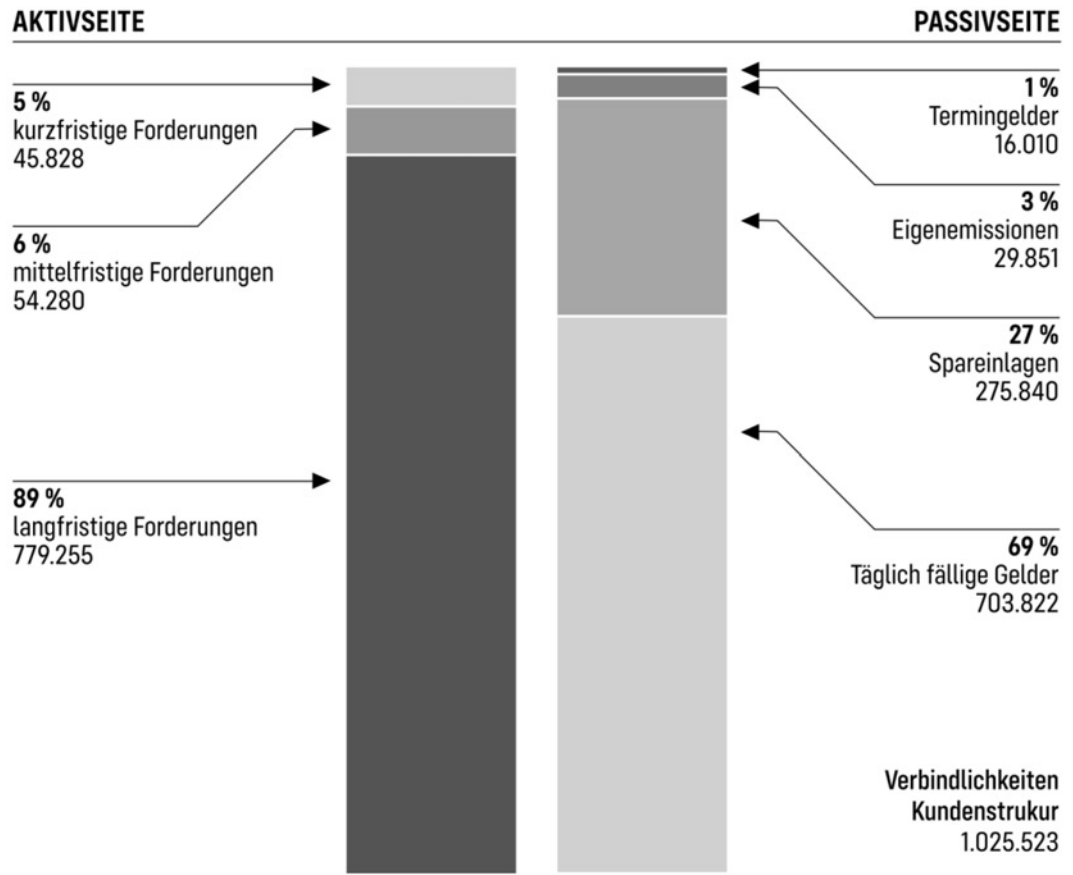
AKTIVSEITE

PASSIVSEITE

5 %
kurzfristige Forderungen
45.828

6 %
mittelfristige Forderungen
54.280

89 %
langfristige Forderungen
779.255

1 %
Termingelder
16.010

3 %
Eigenemissionen
29.851

27 %
Spareinlagen
275.840

69 %
Täglich fällige Gelder
703.822

Verbindlichkeiten
Kundenstrukur
1.025.523